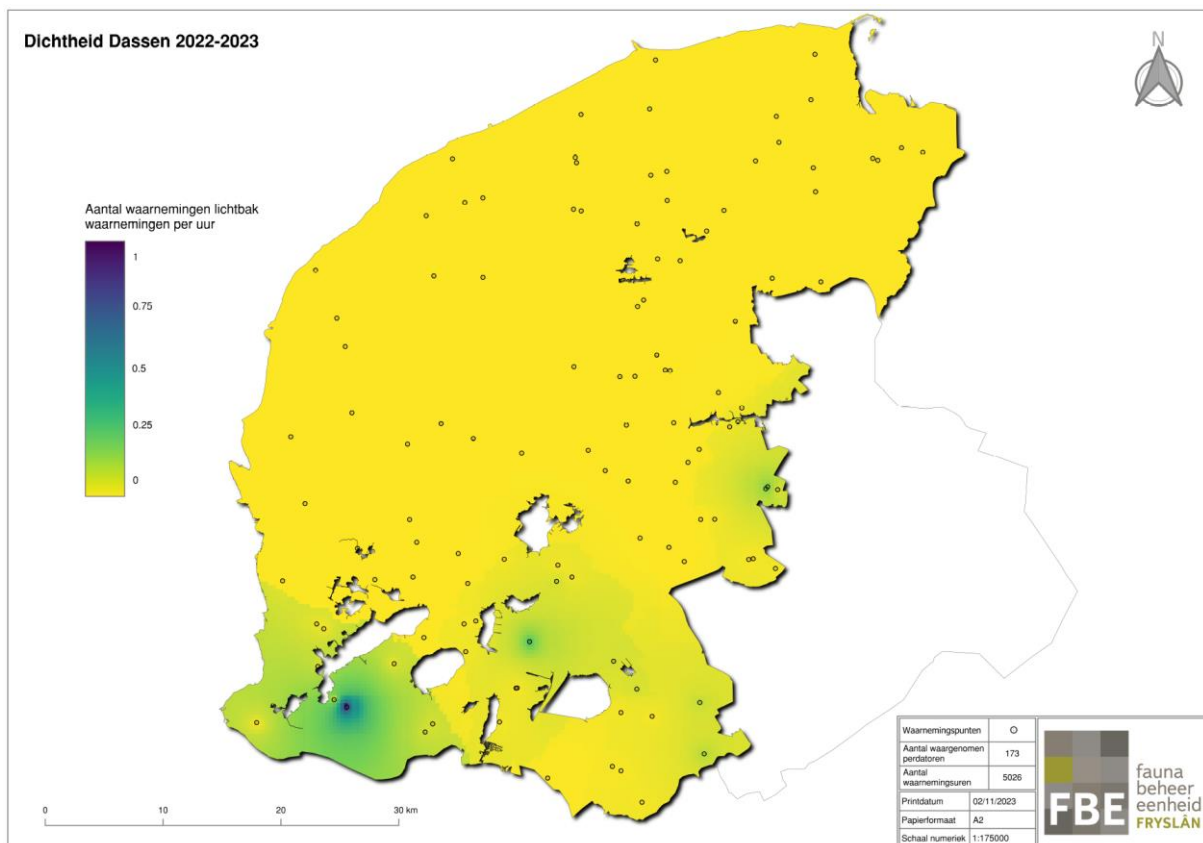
Dichtheid Dassen 2022-2023

N

Aantal waarnemingen lichtbak
waarnemingen per uur

1
0.75
0.5
0.25
0

0 10 20 30 km

| Waarnemingspunten | O |
|---|---|
| Aantal waargenomen perdatoren | 173 |
| Aantal waarnemingsuren | 5026 |

| Printdatum | 02/11/2023 |
|---|---|
| Papierformaat | A2 |
| Schaal numeriek | 1:175000 |

FBE fauna beheer eenheid FRYSLÂN